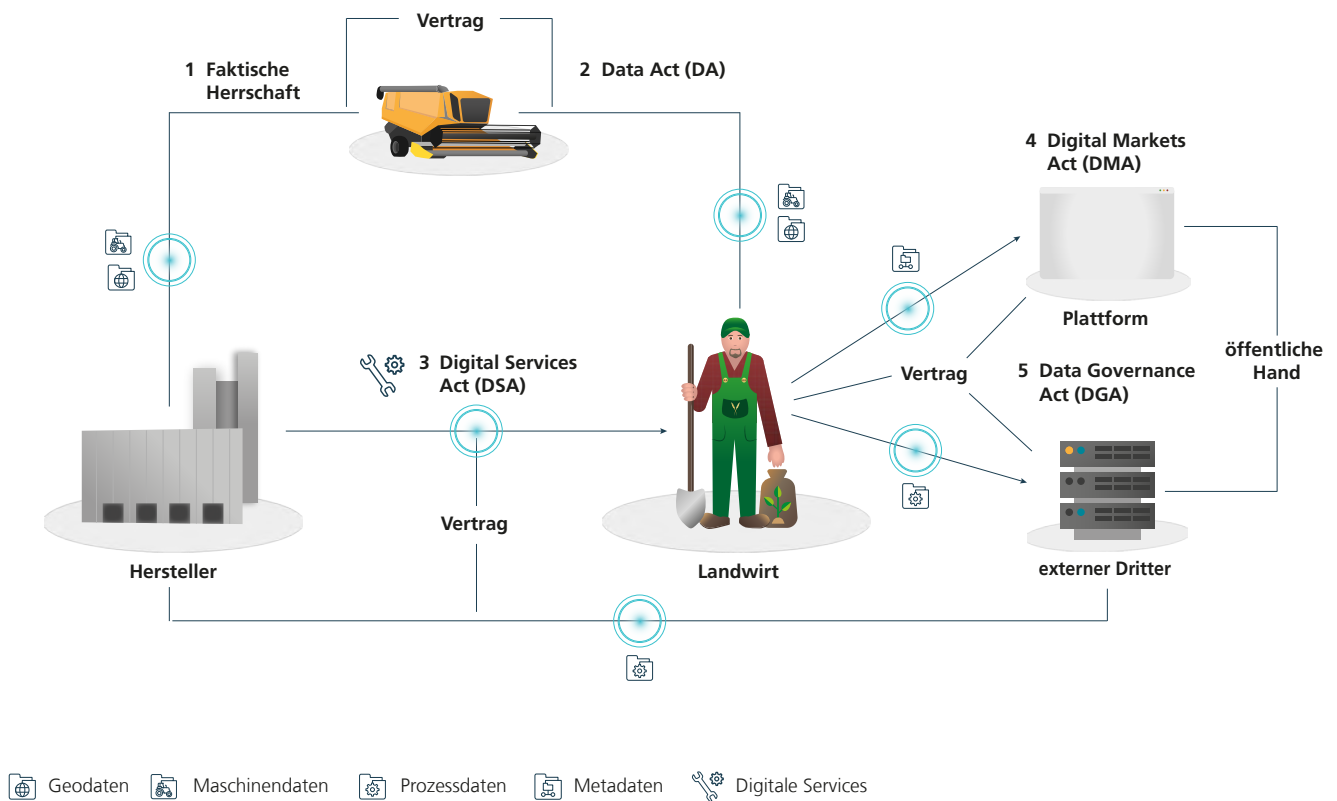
Vertrag

1 Faktische Herrschaft

2 Data Act (DA)

4 Digital Markets Act (DMA)

Plattform

öffentliche Hand

3 Digital Services Act (DSA)

Vertrag

5 Data Governance Act (DGA)

Vertrag

Hersteller

Landwirt

externer Dritter

Geodaten Maschinendaten Prozessdaten Metadaten Digitale Services